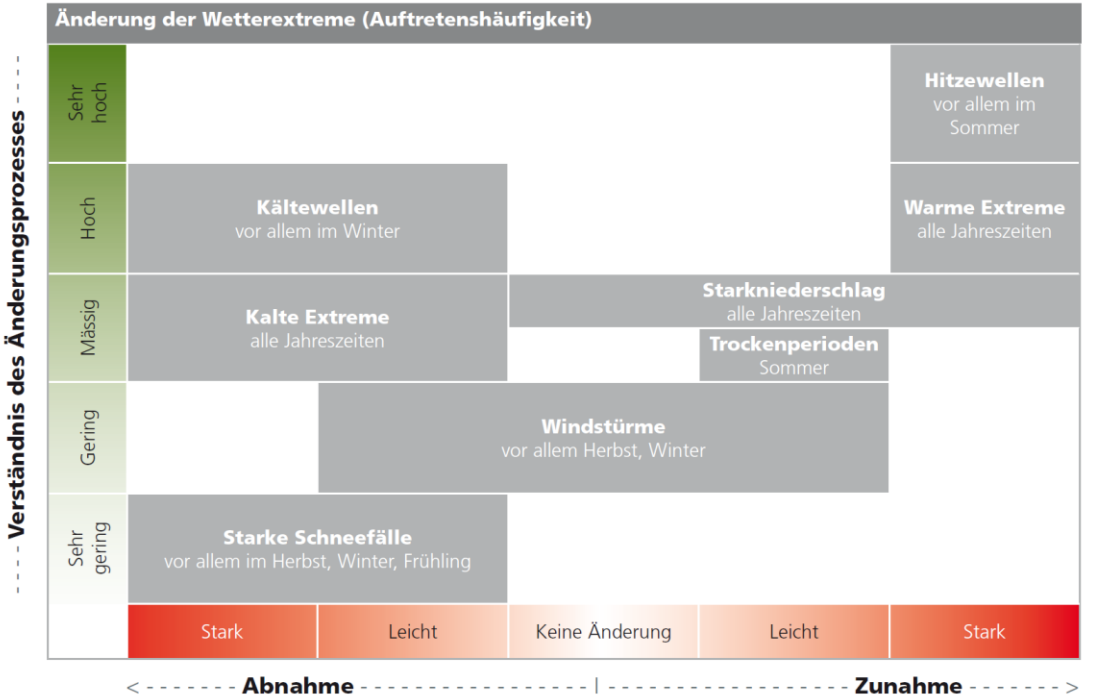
Änderung der Wetterextreme (Auftretenshäufigkeit)

Verständnis des Änderungsprozesses

Sehr hoch

Hoch

Mässig

Gering

Sehr gering

Hitzewellen
vor allem im Sommer

Kältewellen
vor allem im Winter

Warme Extreme
alle Jahreszeiten

Starkniederschlag
alle Jahreszeiten

Kalte Extreme
alle Jahreszeiten

Trockenperioden
Sommer

Windstürme
vor allem Herbst, Winter

Starke Schneefälle
vor allem im Herbst, Winter, Frühling

| Stark | Leicht | Keine Änderung | Leicht | Stark |
|---|---|---|---|---|

< - - - - - - - Abnahme - - - - - - - - - - - - - - - - | - - - - - - - - - - - - - - - - - Zunahme - - - - - - >